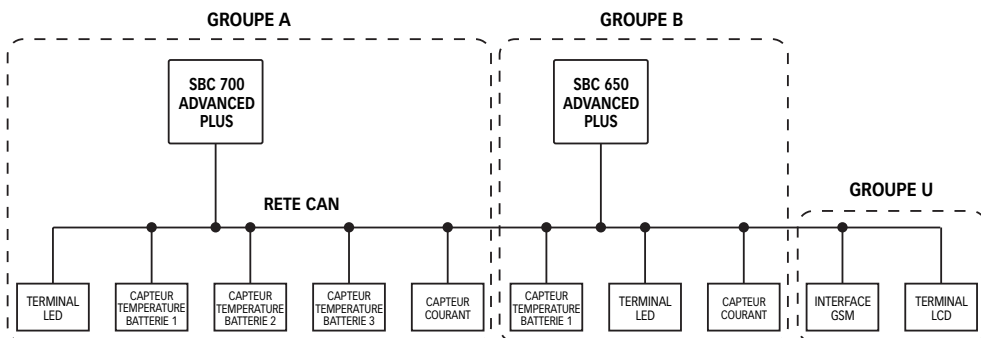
GROUPE A

GROUPE B

SBC 700 ADVANCED PLUS

SBC 650 ADVANCED PLUS

RETE CAN

GROUPE U

TERMINAL LED

CAPTEUR TEMPERATURE BATTERIE 1

CAPTEUR TEMPERATURE BATTERIE 2

CAPTEUR TEMPERATURE BATTERIE 3

CAPTEUR COURANT

CAPTEUR TEMPERATURE BATTERIE 1

TERMINAL LED

CAPTEUR COURANT

INTERFACE GSM

TERMINAL LCD